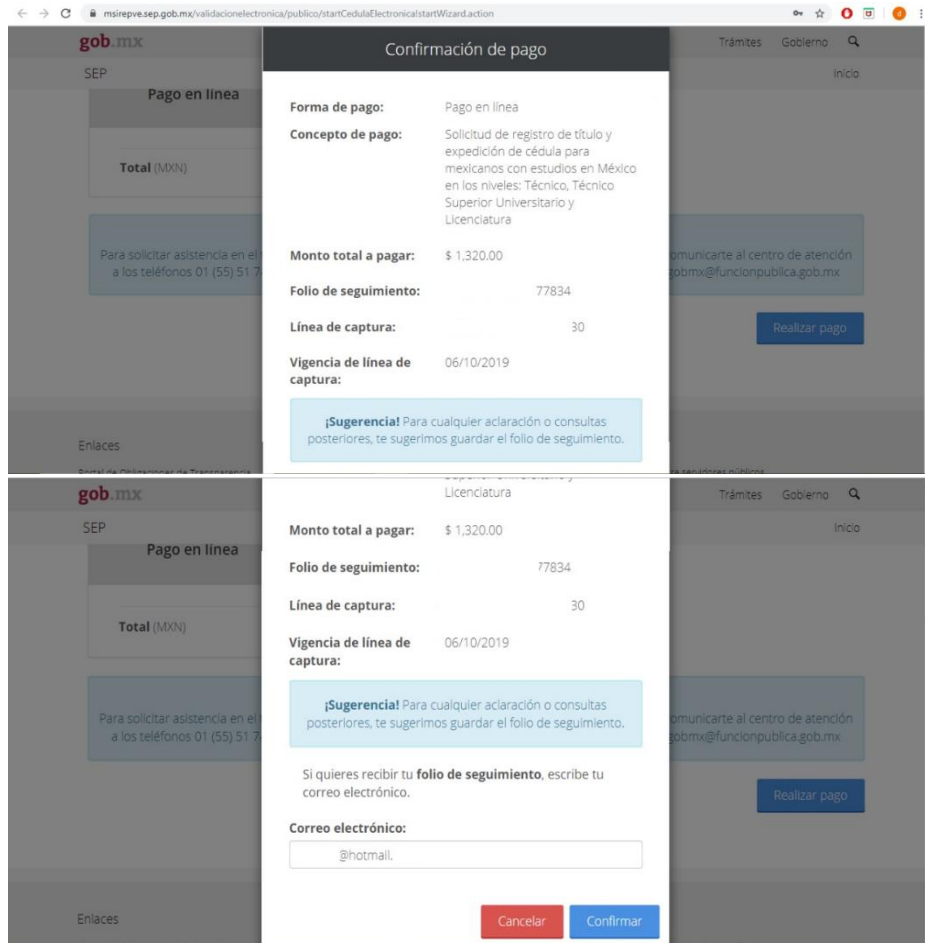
msirepve.sep.gob.mx/validacionelectronica/publico/startCedulaElectronica!startWizard.action

gob.mx

Trámites Gobierno

SEP

Inicio

Pago en línea

Total (MXN)

Para solicitar asistencia en el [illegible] a los teléfonos 01 (55) 51 7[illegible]

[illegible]omunicarte al centro de atención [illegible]gobmx@funcionpublica.gob.mx

Realizar pago

Enlaces

Confirmación de pago

Forma de pago: Pago en línea

Concepto de pago: Solicitud de registro de título y expedición de cédula para mexicanos con estudios en México en los niveles: Técnico, Técnico Superior Universitario y Licenciatura

Monto total a pagar: $ 1,320.00

Folio de seguimiento: 77834

Línea de captura: 30

Vigencia de línea de captura: 06/10/2019

¡Sugerencia! Para cualquier aclaración o consultas posteriores, te sugerimos guardar el folio de seguimiento.

gob.mx

Trámites Gobierno

SEP

Inicio

Pago en línea

Total (MXN)

Para solicitar asistencia en el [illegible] a los teléfonos 01 (55) 51 7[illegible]

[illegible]omunicarte al centro de atención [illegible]gobmx@funcionpublica.gob.mx

Realizar pago

Enlaces

Licenciatura

Monto total a pagar: $ 1,320.00

Folio de seguimiento: 77834

Línea de captura: 30

Vigencia de línea de captura: 06/10/2019

¡Sugerencia! Para cualquier aclaración o consultas posteriores, te sugerimos guardar el folio de seguimiento.

Si quieres recibir tu folio de seguimiento, escribe tu correo electrónico.

Correo electrónico:

@hotmail.

Cancelar

Confirmar